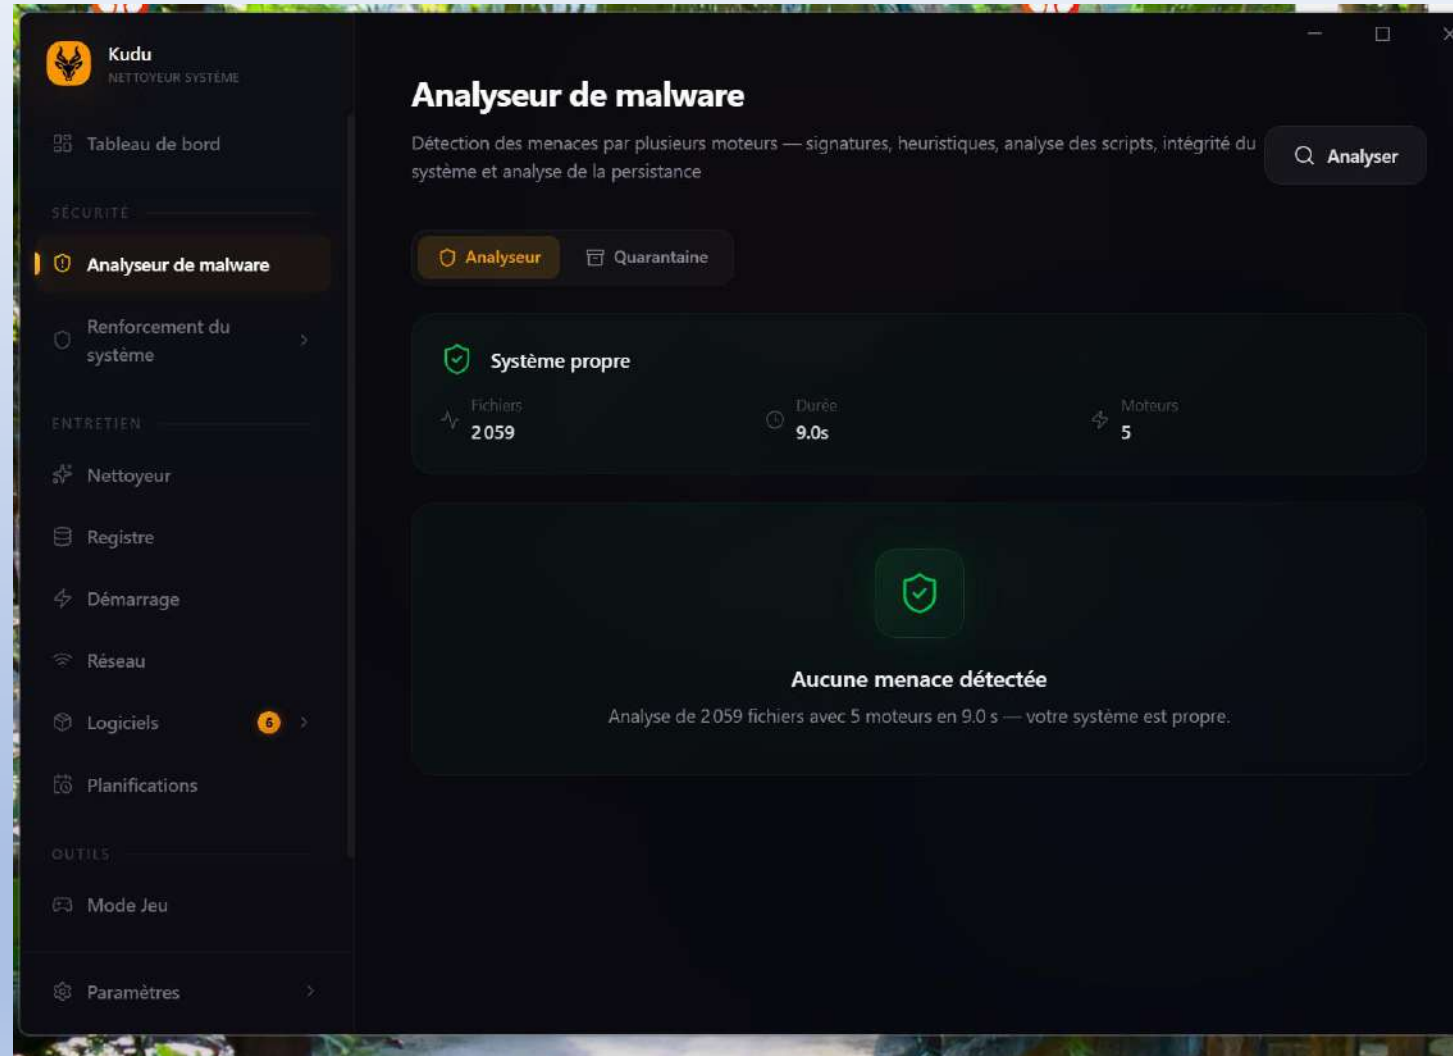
Kudu
NETTOYEUR SYSTÈME

Tableau de bord

SÉCURITÉ

Analyseur de malware

Renforcement du système

ENTRETIEN

Nettoyeur

Registre

Démarrage

Réseau

Logiciels 6

Planifications

OUTILS

Mode Jeu

Paramètres

Analyseur de malware

Détection des menaces par plusieurs moteurs — signatures, heuristiques, analyse des scripts, intégrité du système et analyse de la persistance

Analyser

Analyseur

Quarantaine

Système propre

Fichiers
2 059

Durée
9.0s

Moteurs
5

Aucune menace détectée

Analyse de 2 059 fichiers avec 5 moteurs en 9.0 s — votre système est propre.